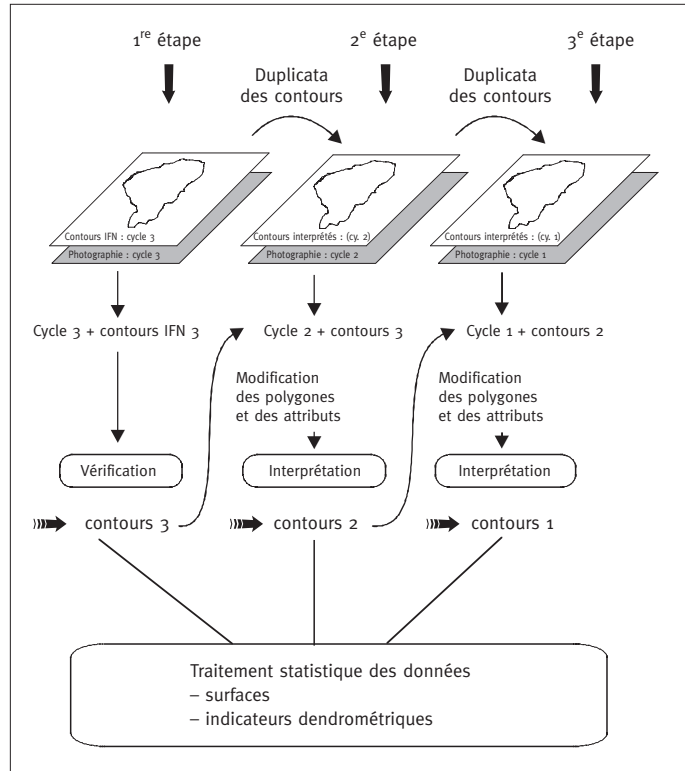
1$^{re}$ étape

2$^{e}$ étape

3$^{e}$ étape

Duplicata des contours

Duplicata des contours

Contours IFN : cycle 3

Photographie : cycle 3

Contours interprétés : (cy. 2)

Photographie : cycle 2

Contours interprétés : (cy. 1)

Photographie : cycle 1

Cycle 3 + contours IFN 3

Cycle 2 + contours 3

Cycle 1 + contours 2

Modification des polygones et des attributs

Modification des polygones et des attributs

Vérification

Interprétation

Interprétation

contours 3

contours 2

contours 1

Traitement statistique des données
– surfaces
– indicateurs dendrométriques